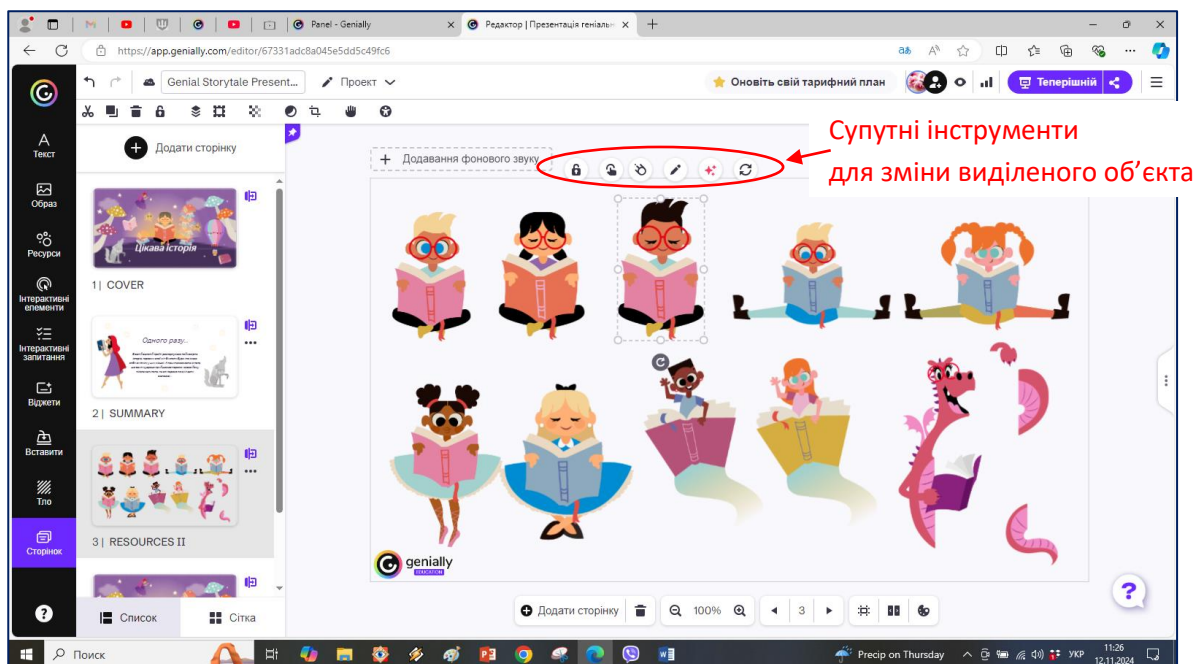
Panel - Genially
Редактор | Презентація геніальн
https://app.genially.com/editor/67331adc8a045e5dd5c49fc6
Genial Storytale Present...
Проект
Оновіть свій тарифний план
Теперішній
Супутні інструменти
для зміни виділеного об'єкта
Додати сторінку
Додавання фонового звуку
A
Текст
Образ
Ресурси
Інтерактивні елементи
Інтерактивні запитання
Віджети
Вставити
Тло
Сторінок
Цікава історія
1 | COVER
Одного разу...
2 | SUMMARY
3 | RESOURCES II
Список
Сітка
genially
Додати сторінку
100%
3
Пошук
Precip on Thursday
УКР
11:26
12.11.2024